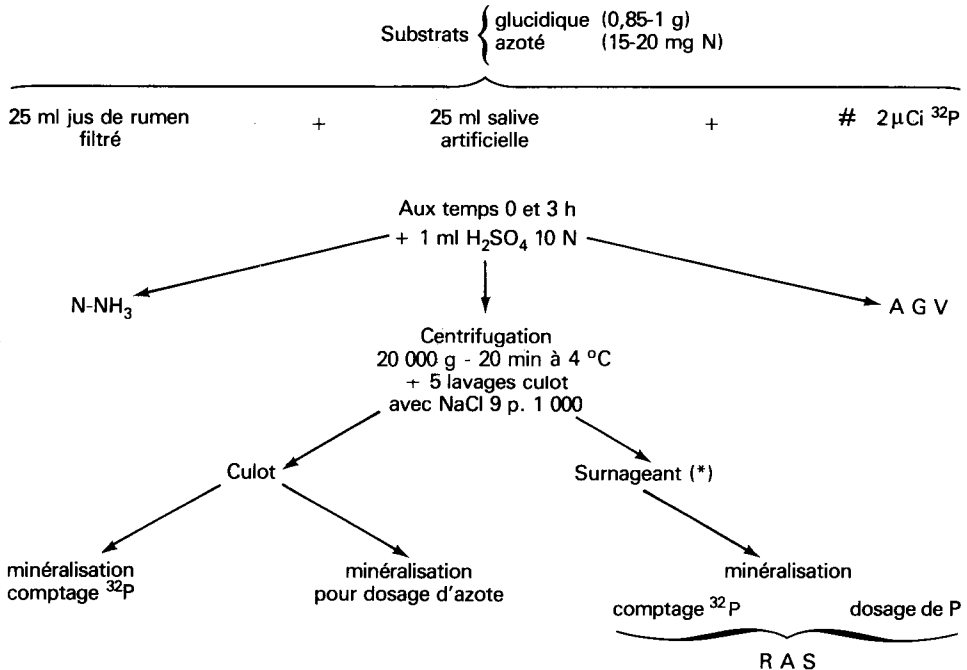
Substrats $\left\{ \begin{array}{ll} \text{glucidique} & (0,85\text{-}1 \text{ g}) \\ \text{azoté} & (15\text{-}20 \text{ mg N}) \end{array} \right.$

25 ml jus de rumen filtré + 25 ml salive artificielle + # 2 µCi $^{32}P$

Aux temps 0 et 3 h
+ 1 ml $H_2SO_4$ 10 N

N-$NH_3$

A G V

Centrifugation
20 000 g - 20 min à 4 °C
+ 5 lavages culot
avec NaCl 9 p. 1 000

Culot

Surnageant (*)

minéralisation
comptage $^{32}P$

minéralisation
pour dosage d'azote

minéralisation

comptage $^{32}P$

dosage de P

R A S